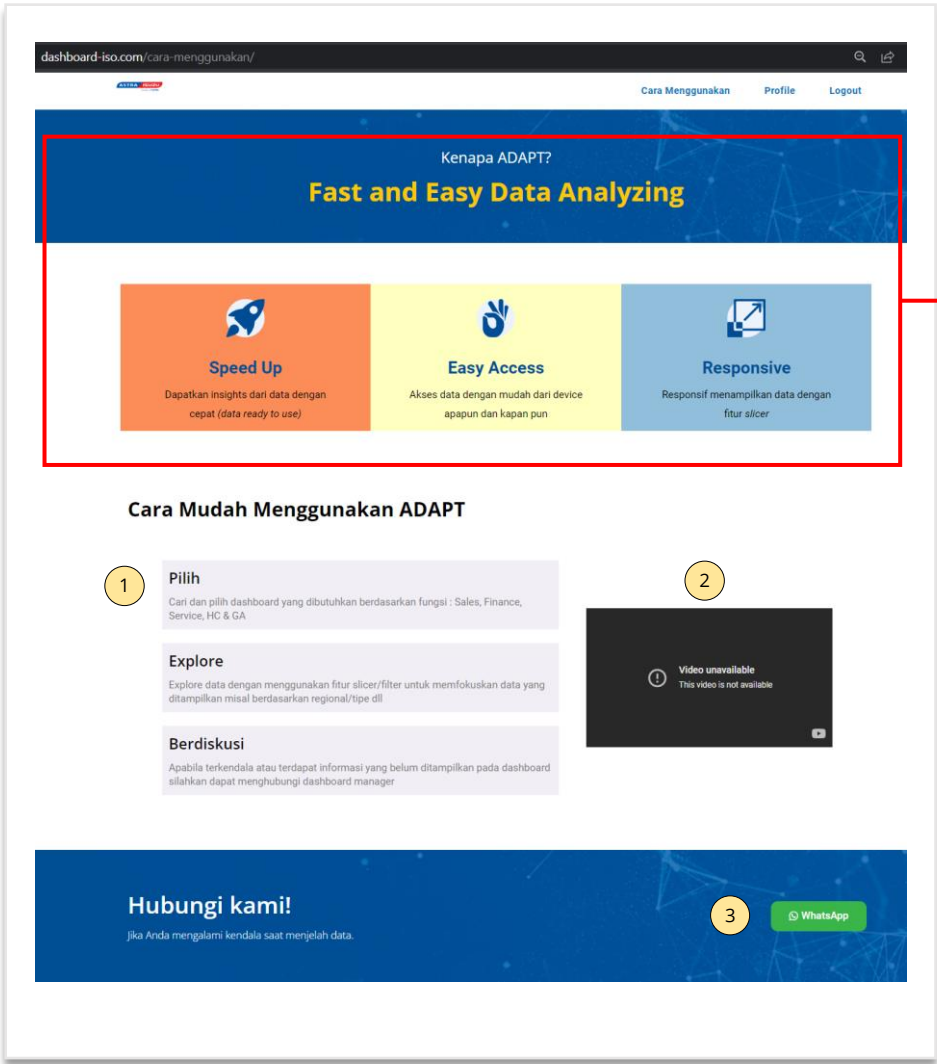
dashboard-iso.com/cara-menggunakan/

Cara Menggunakan Profile Logout

Kenapa ADAPT?

Fast and Easy Data Analyzing

Speed Up
Dapatkan insights dari data dengan cepat (data ready to use)

Easy Access
Akses data dengan mudah dari device apapun dan kapan pun

Responsive
Responsif menampilkan data dengan fitur slicer

Cara Mudah Menggunakan ADAPT

1

Pilih
Cari dan pilih dashboard yang dibutuhkan berdasarkan fungsi : Sales, Finance, Service, HC & GA

Explore
Explore data dengan menggunakan fitur slicer/filter untuk memfokuskan data yang ditampilkan misal berdasarkan regional/tipe dll

Berdiskusi
Apabila terkendala atau terdapat informasi yang belum ditampilkan pada dashboard silahkan dapat menghubungi dashboard manager

2

Video unavailable
This video is not available

Hubungi kami!
Jika Anda mengalami kendala saat menjelah data.

3

WhatsApp